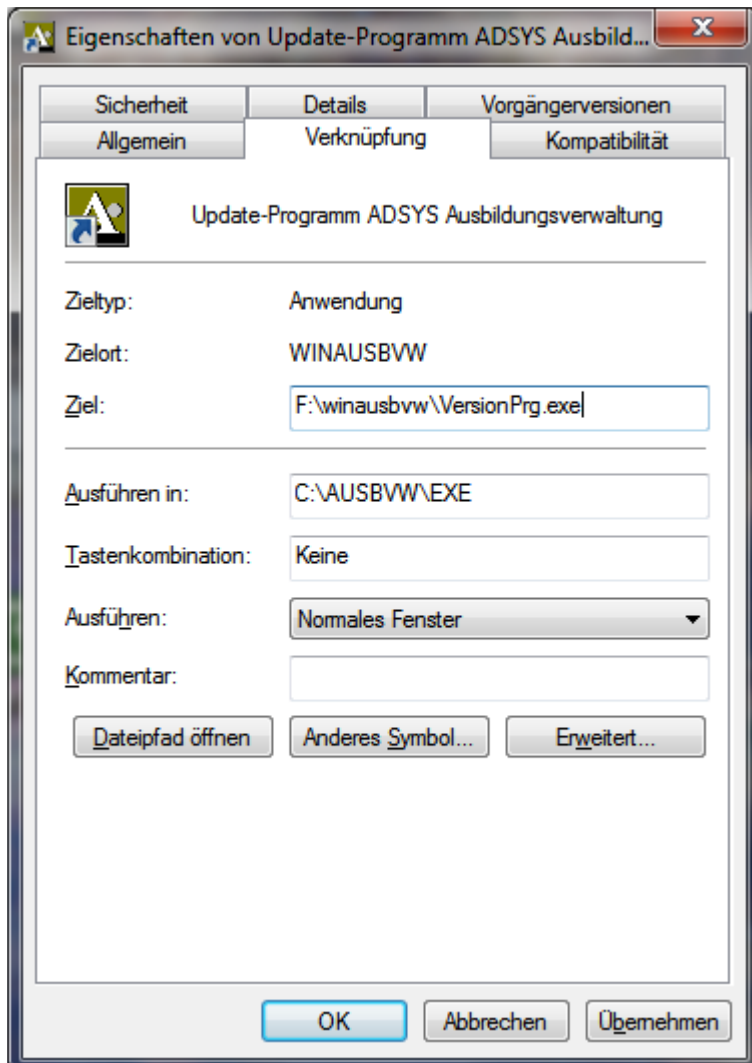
Eigenschaften von Update-Programm ADSYS Ausbild...

Sicherheit
Details
Vorgängerversionen
Allgemein
Verknüpfung
Kompatibilität

Update-Programm ADSYS Ausbildungsverwaltung

Zieltyp: Anwendung

Zielort: WINAUSBVW

Ziel: F:\winausbvw\VersionPrg.exe

Ausführen in: C:\AUSBVW\EXE

Tastenkombination: Keine

Ausführen: Normales Fenster

Kommentar:

Dateipfad öffnen
Anderes Symbol...
Erweitert...

OK
Abbrechen
Übernehmen